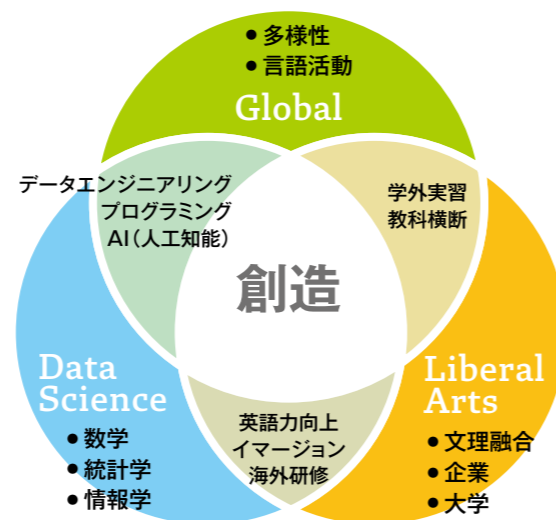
● 多様性
● 言語活動
Global

データエンジニアリング
プログラミング
AI（人工知能）

学外実習
教科横断

創造

Data Science
● 数学
● 統計学
● 情報学

英語力向上
イマージョン
海外研修

Liberal Arts
● 文理融合
● 企業
● 大学